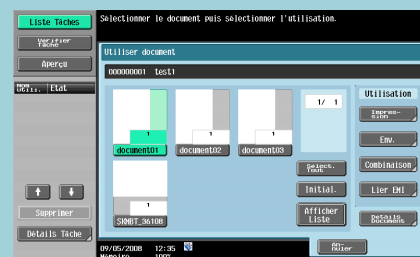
Liste Tâches

Vérifier Tâche

Aperçu

Nom Util. Etat

Supprimer

Détails Tâche

Sélectionner le document puis sélectionner l'utilisation.

Utiliser document

000000001 test1

1

document01

document02

document03

SKMBT_36108

1/ 1

Sélect. Tout

Initial.

Afficher Liste

Utilisation

Impression

Env.

Combinaison

Lier EMI

Détails Documents

09/05/2008 12:35

Mémoire 100%

Annuler